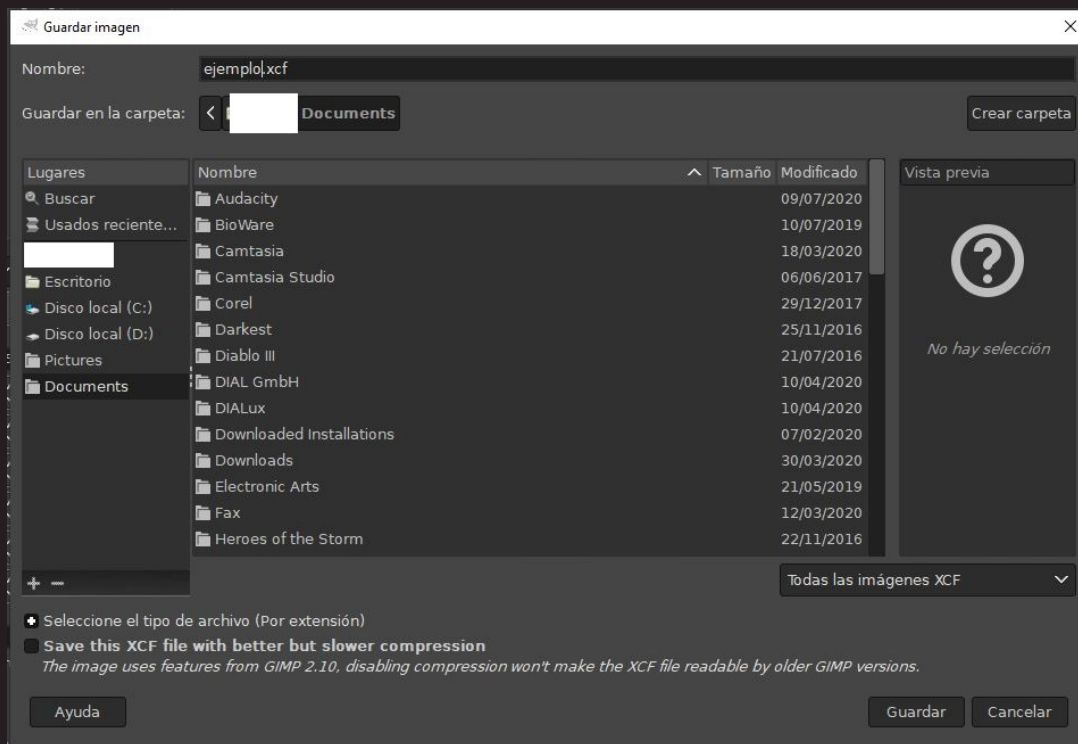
Guardar imagen

Nombre: ejemplo.xcf

Guardar en la carpeta: Documents

Crear carpeta

| Lugares |
|---|
| Buscar |
| Usados reciente... |
| Escritorio |
| Disco local (C:) |
| Disco local (D:) |
| Pictures |
| Documents |

| Nombre | Tamaño | Modificado |
|---|---|---|
| Audacity | | 09/07/2020 |
| BioWare | | 10/07/2019 |
| Camtasia | | 18/03/2020 |
| Camtasia Studio | | 06/06/2017 |
| Corel | | 29/12/2017 |
| Darkest | | 25/11/2016 |
| Diablo III | | 21/07/2016 |
| DIAL GmbH | | 10/04/2020 |
| DIALux | | 10/04/2020 |
| Downloaded Installations | | 07/02/2020 |
| Downloads | | 30/03/2020 |
| Electronic Arts | | 21/05/2019 |
| Fax | | 12/03/2020 |
| Heroes of the Storm | | 22/11/2016 |

Vista previa

No hay selección

+ −

Todas las imágenes XCF

Seleccione el tipo de archivo (Por extensión)

Save this XCF file with better but slower compression

The image uses features from GIMP 2.10, disabling compression won't make the XCF file readable by older GIMP versions.

Ayuda

Guardar Cancelar